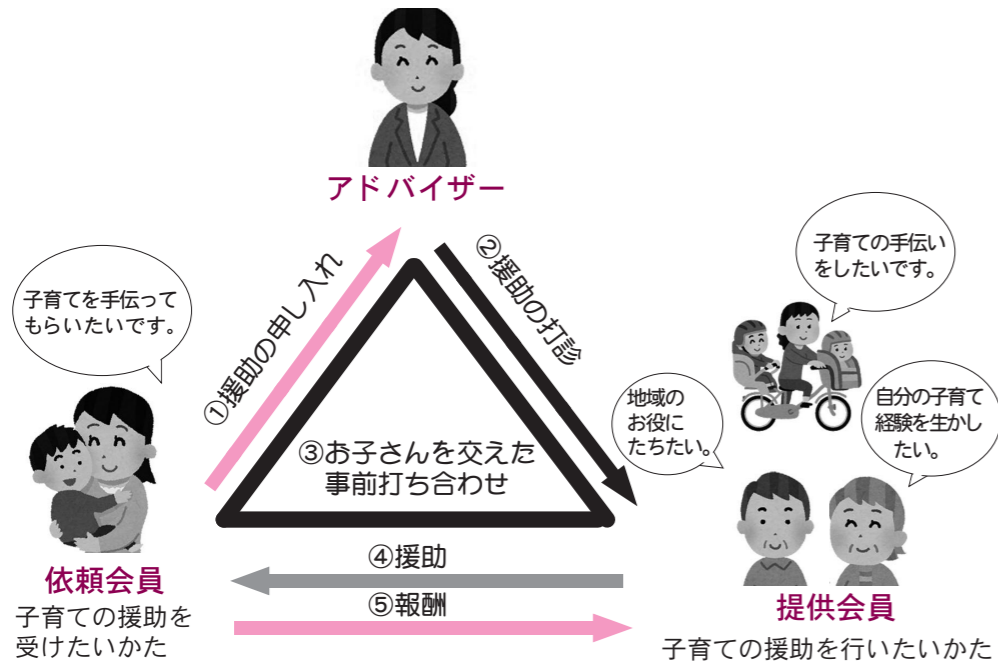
アドバイザー

子育てを手伝ってもらいたいです。

①援助の申し入れ

②援助の打診

子育ての手伝いをしたいです。

地域のお役にたちたい。

自分の子育て経験を生かしたい。

③お子さんを交えた事前打ち合わせ

依頼会員
子育ての援助を受けたいかた

④援助

⑤報酬

提供会員
子育ての援助を行いたいかた